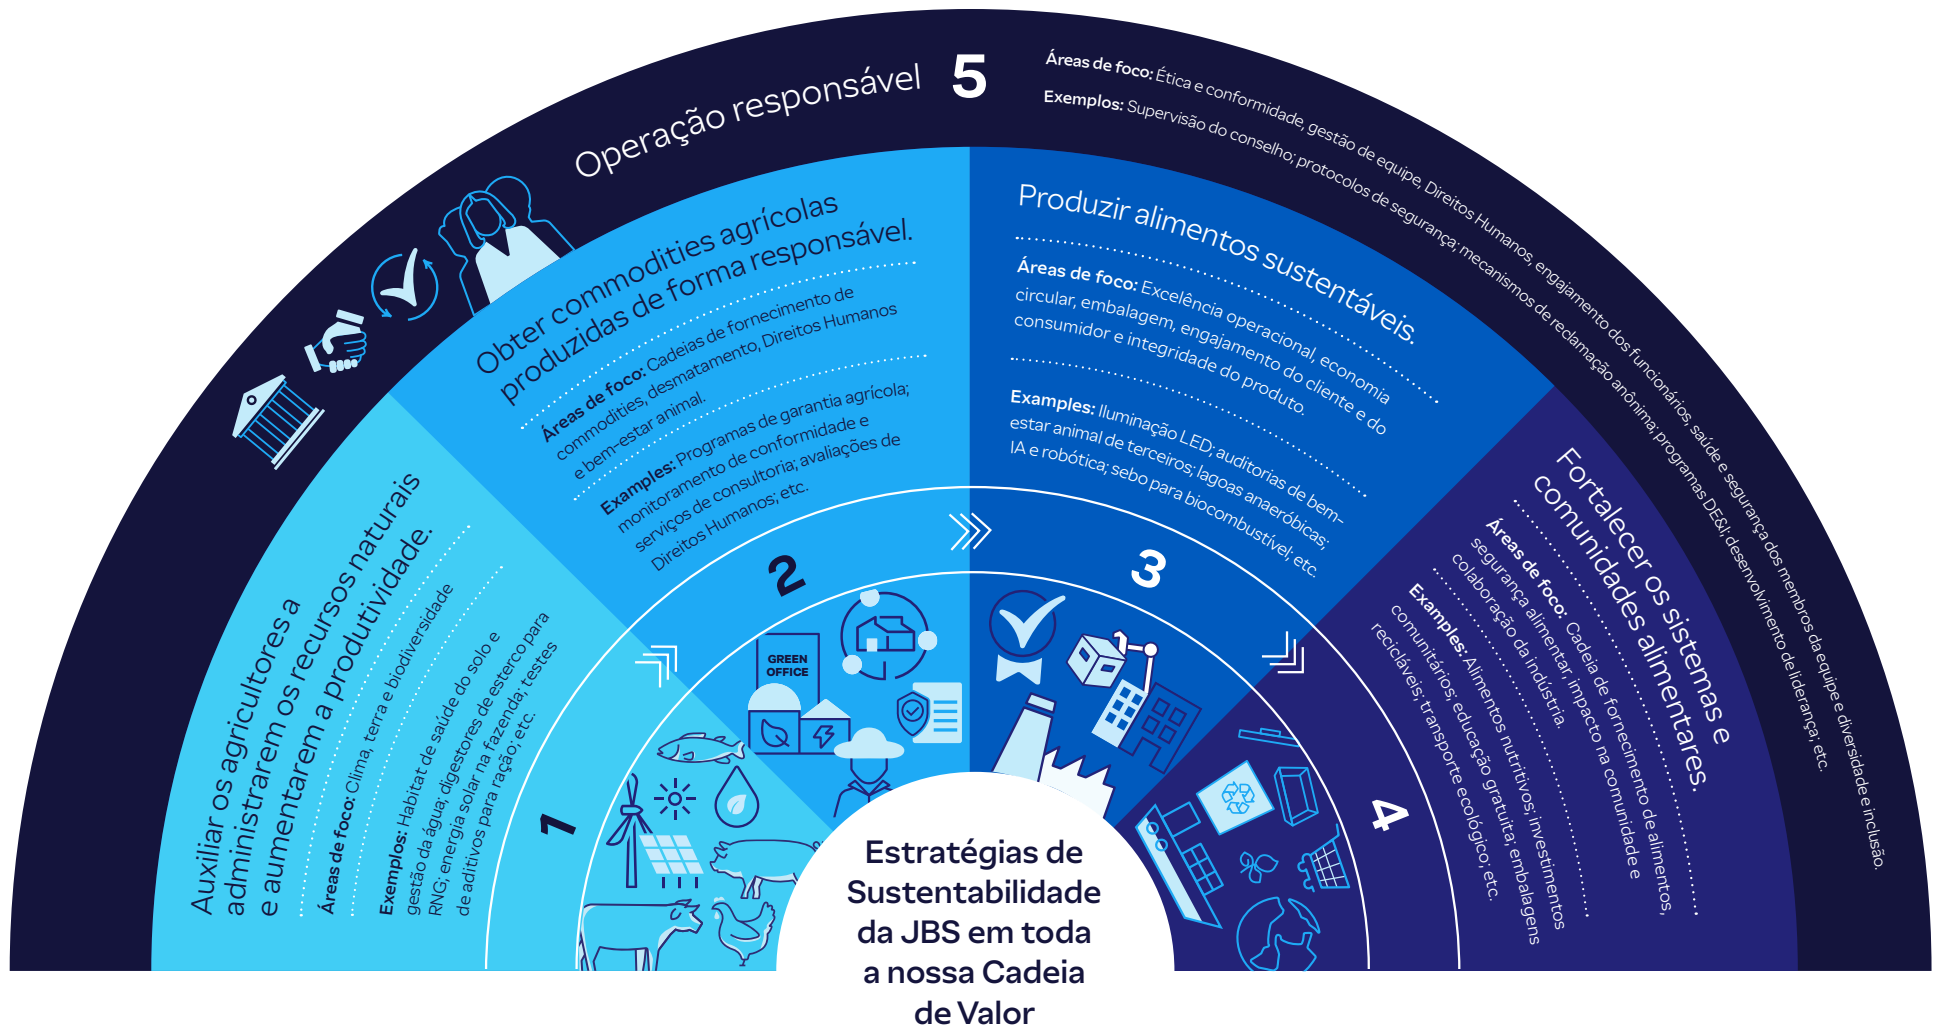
Operação responsável 5

Áreas de foco: Ética e conformidade, gestão de equipe, Direitos Humanos, engajamento dos funcionários, saúde e segurança dos membros da equipe e diversidade e inclusão.
Exemplos: Supervisão do conselho; protocolos de segurança; mecanismos de reclamação anônima; programas DE&I; desenvolvimento de liderança, etc.

Obter commodities agrícolas produzidas de forma responsável.

Áreas de foco: Cadeias de fornecimento de commodities, desmatamento, Direitos Humanos e bem-estar animal.

Examples: Programas de garantia agrícola; monitoramento de conformidade e serviços de consultoria; avaliações de Direitos Humanos; etc.

Produzir alimentos sustentáveis.

Áreas de foco: Excelência operacional, economia circular, embalagem, engajamento do cliente e do consumidor e integridade do produto.

Examples: Iluminação LED; auditorias de bem-estar animal de terceiros; lagoas anaeróbicas; IA e robótica; sebo para biocombustível; etc.

Auxiliar os agricultores a administrarem os recursos naturais e aumentarem a produtividade.

Áreas de foco: Clima, terra e biodiversidade

Exemplos: Habitat de saúde do solo e gestão da água; digestores de esterco para RNG; energia solar na fazenda; testes de aditivos para ração; etc.

1

2

GREEN OFFICE

3

Fortalecer os sistemas e comunidades alimentares.

Áreas de foco: Cadeia de fornecimento de alimentos, segurança alimentar, impacto na comunidade e colaboração da indústria.

Examples: Alimentos nutritivos; investimentos comunitários; educação gratuita; embalagens recicláveis; transporte ecológico; etc.

4

Estratégias de Sustentabilidade da JBS em toda a nossa Cadeia de Valor